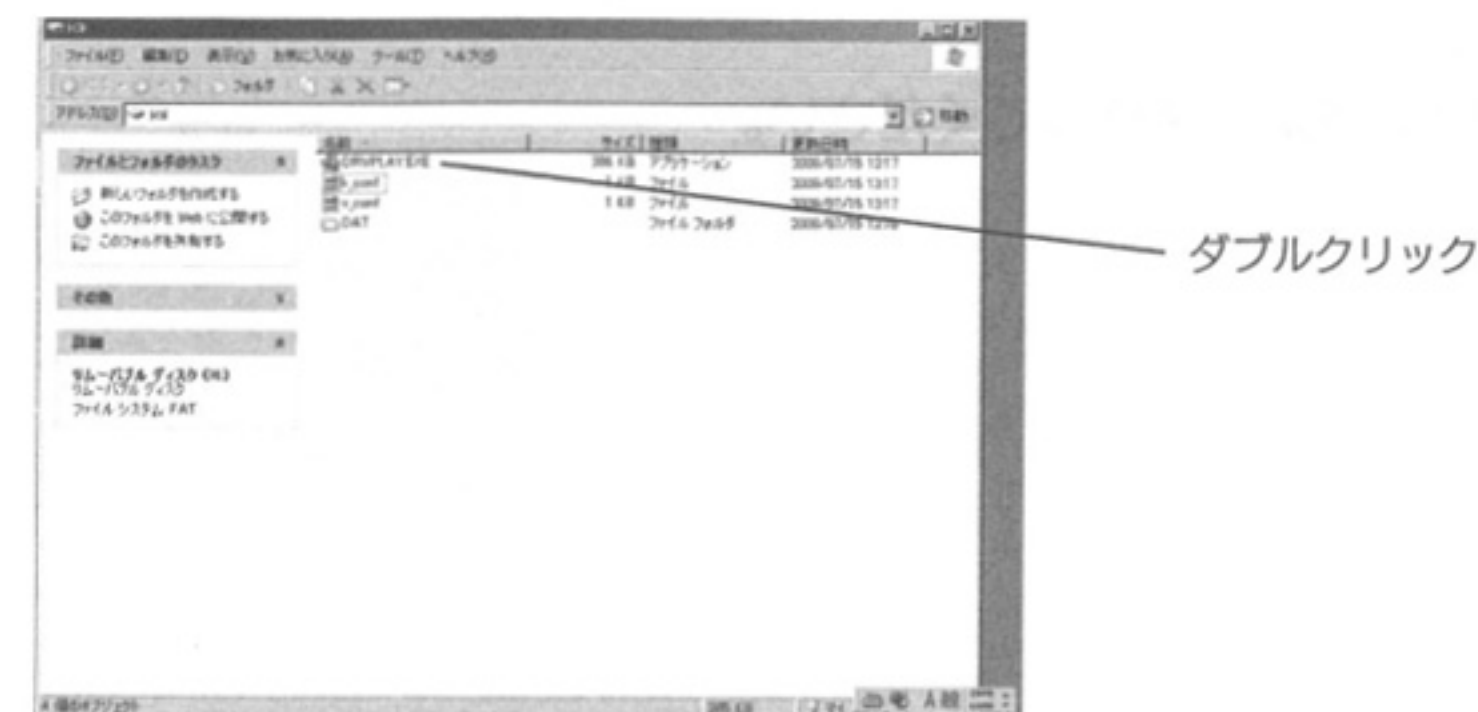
ファイル(F) 編集(E) 表示(V) お気に入り(A) ツール(T) ヘルプ(H)

フォルダ

アドレス(D)

移動

ファイルとフォルダのタスク

新しいフォルダを作成する

このフォルダを Web に公開する

このフォルダを共有する

その他

詳細

リムーバブル ディスク (H:)
リムーバブル ディスク
ファイル システム: FAT

| 名前 | サイズ | 種類 | 更新日時 |
|---|---|---|---|
| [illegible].EXE | 386 KB | アプリケーション | 2006/07/16 13:17 |
| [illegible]_conf | 1 KB | ファイル | 2006/07/16 13:17 |
| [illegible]_conf | 1 KB | ファイル | 2006/07/16 13:17 |
| DAT | | ファイル フォルダ | 2006/07/16 12:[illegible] |

ダブルクリック

4 個のオブジェクト

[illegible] KB